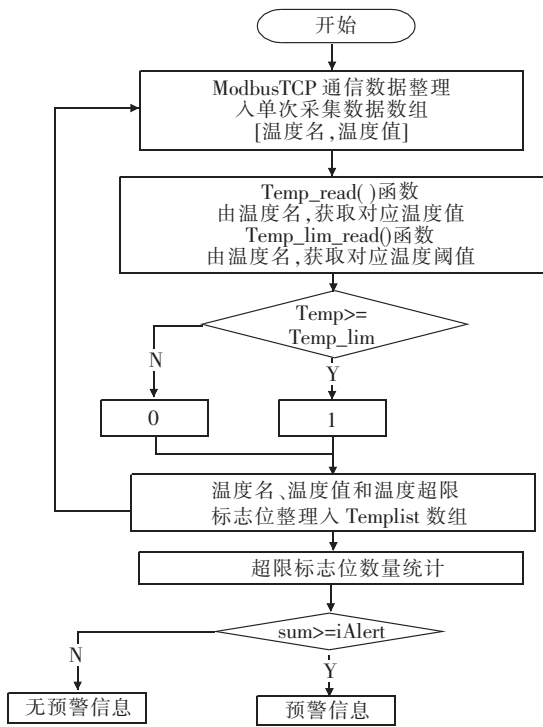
开始

ModbusTCP 通信数据整理入单次采集数据数组[温度名,温度值]

Temp_read( )函数
由温度名,获取对应温度值
Temp_lim_read()函数
由温度名,获取对应温度阈值

Temp>=
Temp_lim

N

Y

0

1

温度名、温度值和温度超限标志位整理入 Templist 数组

超限标志位数量统计

sum>=iAlert

N

Y

无预警信息

预警信息